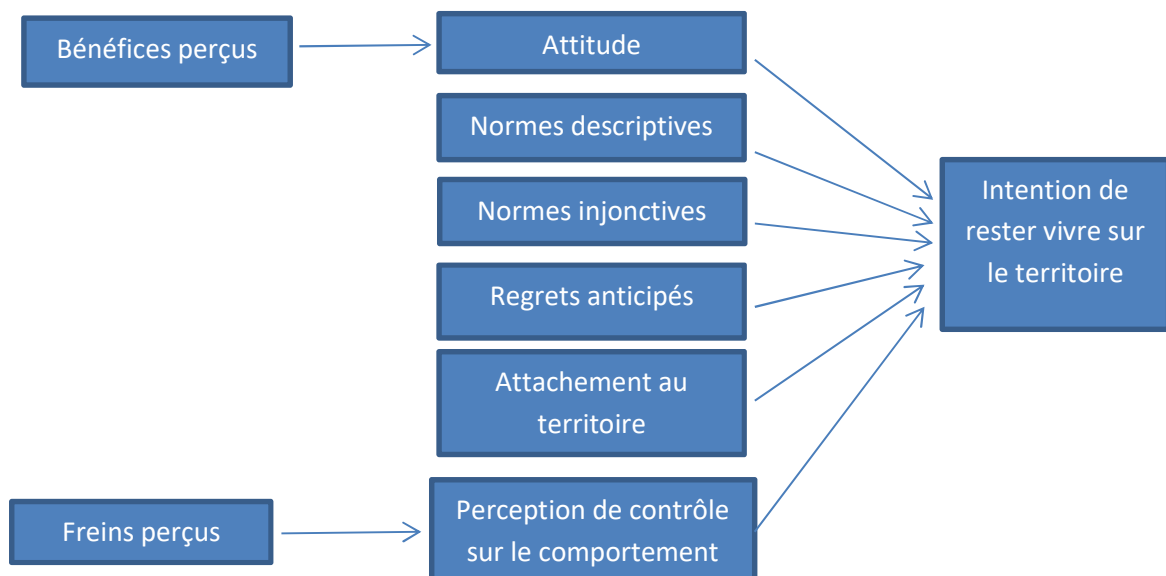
Bénéfices perçus

Attitude

Normes descriptives

Normes injonctives

Regrets anticipés

Attachement au territoire

Freins perçus

Perception de contrôle sur le comportement

Intention de rester vivre sur le territoire